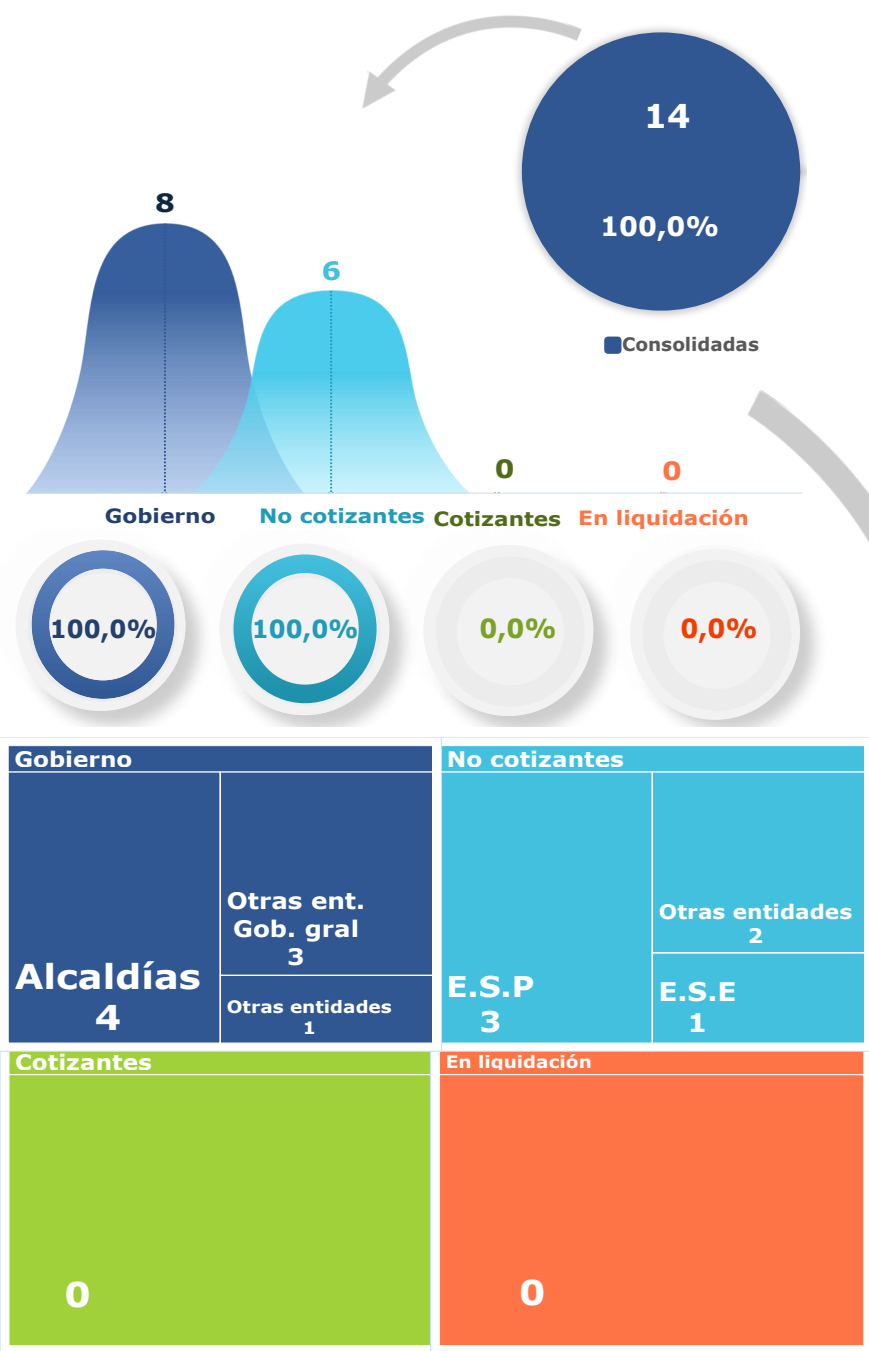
14
100,0%
Consolidadas

8
6
0
0
Gobierno
No cotizantes
Cotizantes
En liquidación

100,0%
100,0%
0,0%
0,0%

Gobierno
Alcaldías
4
Otras ent. Gob. gral
3
Otras entidades
1

No cotizantes
E.S.P
3
Otras entidades
2
E.S.E
1

Cotizantes
0

En liquidación
0